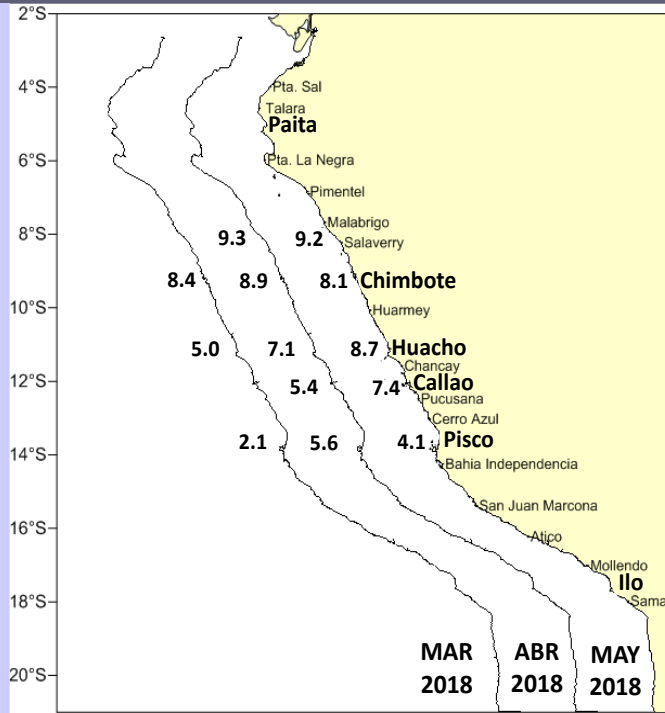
2°S
4°S
6°S
8°S
10°S
12°S
14°S
16°S
18°S
20°S

Pta. Sal
Talara
Paita
Pta. La Negra
Pimentel
Malabrigo
Salaverry
Chimbote
Huarmey
Huacho
Chancay
Callao
Pucusana
Cerro Azul
Pisco
Bahia Independencia
San Juan Marcona
Atico
Mollendo
Ilo
Sama

9.3
9.2
8.4
8.9
8.1
5.0
7.1
8.7
5.4
7.4
2.1
5.6
4.1

MAR 2018
ABR 2018
MAY 2018